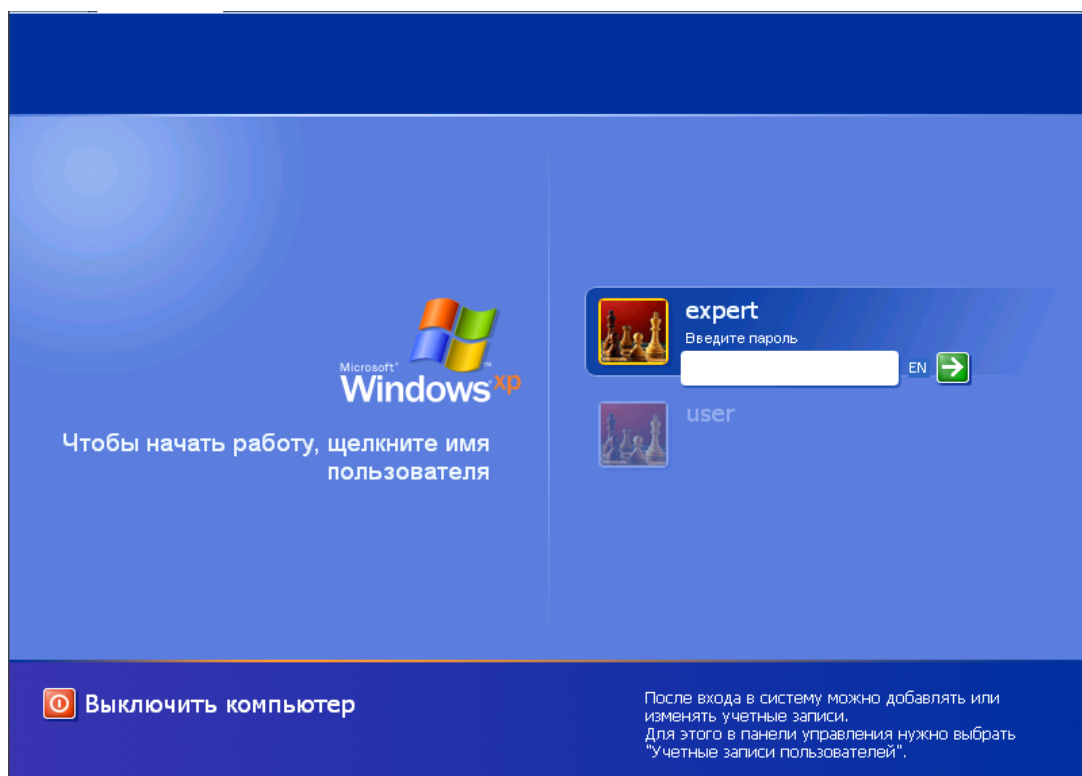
Microsoft® Windows xp

Чтобы начать работу, щелкните имя пользователя

expert
Введите пароль
EN

user

Выключить компьютер

После входа в систему можно добавлять или изменять учетные записи.
Для этого в панели управления нужно выбрать "Учетные записи пользователей".